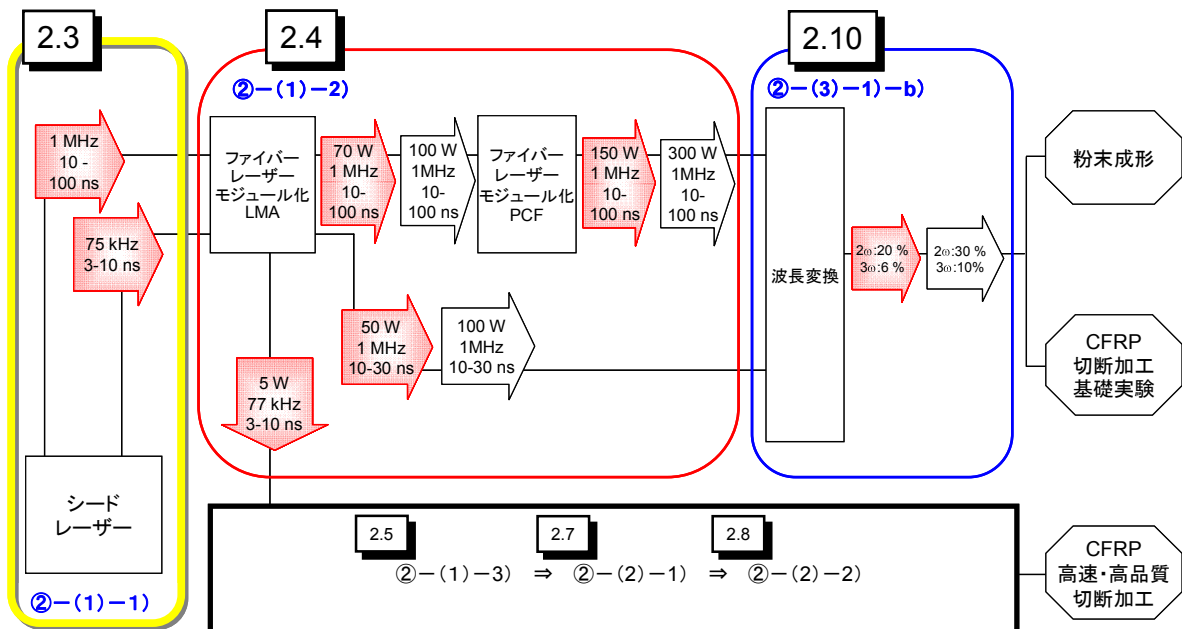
2.3

2.4

2.10

②－（1）－2）

②－（3）－1）－b）

1 MHz 10 - 100 ns

75 kHz 3-10 ns

ファイバーレーザーモジュール化 LMA

70 W 1 MHz 10- 100 ns

100 W 1MHz 10- 100 ns

ファイバーレーザーモジュール化 PCF

150 W 1 MHz 10- 100 ns

300 W 1MHz 10- 100 ns

波長変換

2ω:20 % 3ω:6 %

2ω:30 % 3ω:10%

粉末成形

CFRP 切断加工 基礎実験

50 W 1 MHz 10-30 ns

100 W 1MHz 10-30 ns

5 W 77 kHz 3-10 ns

シードレーザー

②－（1）－1）

2.5

2.7

2.8

②－（1）－3） ⇒ ②－（2）－1） ⇒ ②－（2）－2）

CFRP 高速･高品質 切断加工